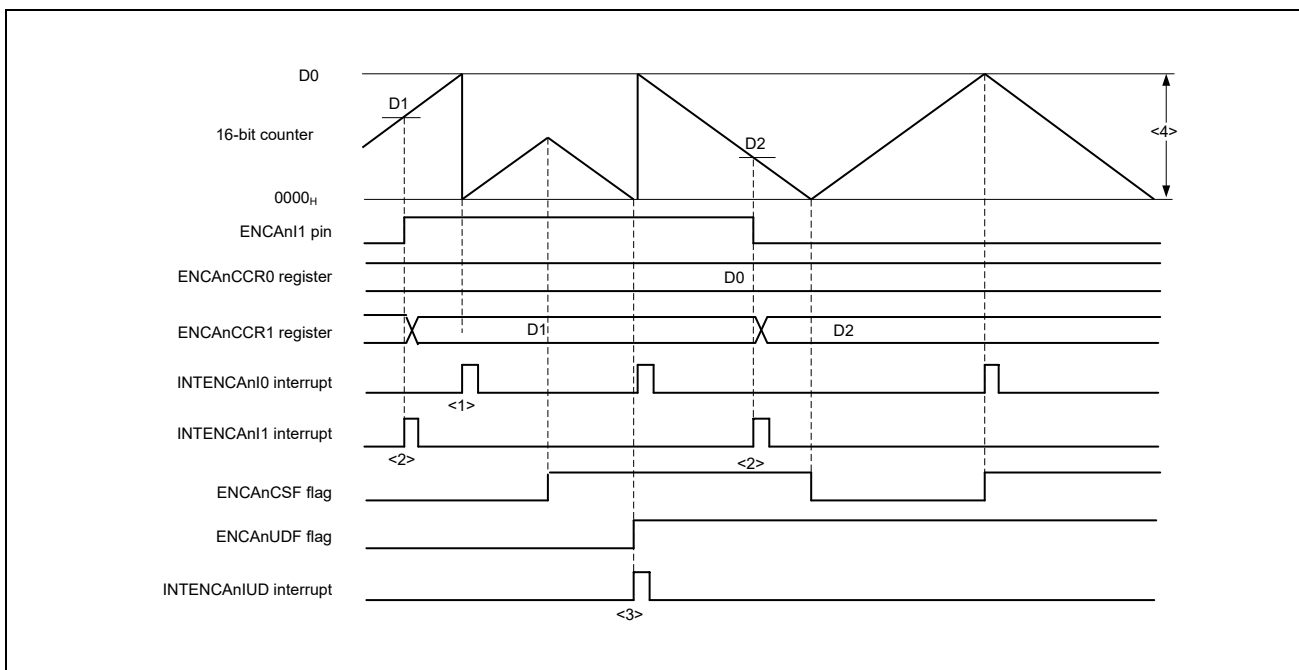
D0

D1

16-bit counter

D2

<4>

$0000_H$

ENCAnI1 pin

ENCAnCCR0 register

D0

ENCAnCCR1 register

D1

D2

INTENCAnI0 interrupt

<1>

INTENCAnI1 interrupt

<2>

<2>

ENCAnCSF flag

ENCAnUDF flag

INTENCAnIUD interrupt

<3>